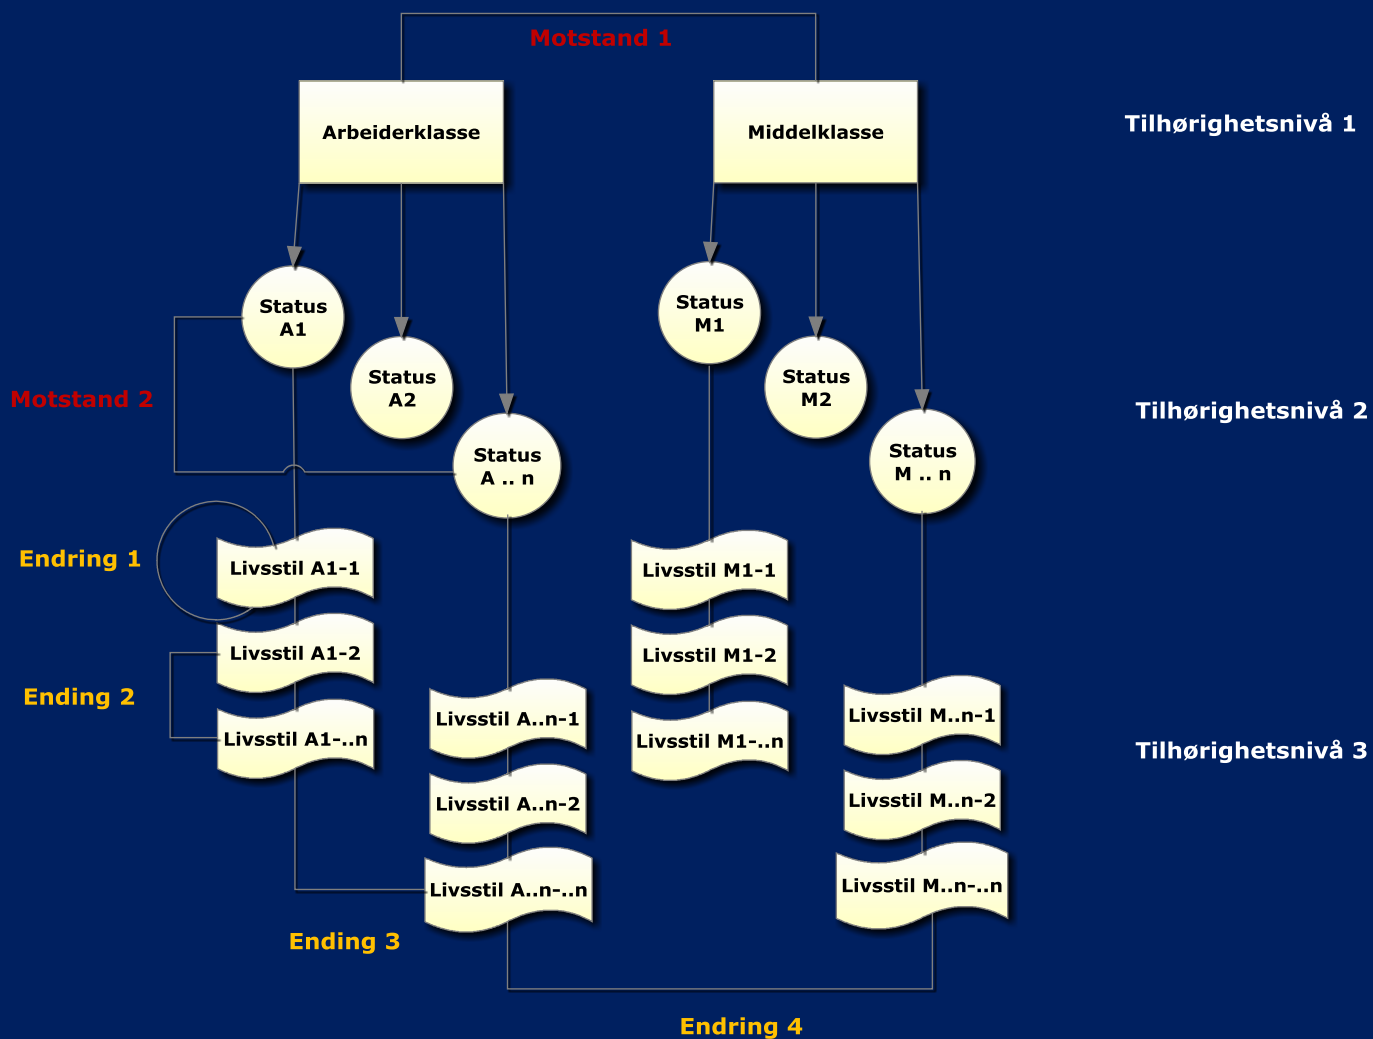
Motstand 1

Arbeiderklasse

Middelklasse

Tilhørighetsnivå 1

Status A1

Status A2

Status A .. n

Status M1

Status M2

Status M .. n

Motstand 2

Tilhørighetsnivå 2

Endring 1

Livsstil A1-1

Livsstil A1-2

Ending 2

Livsstil A1-..n

Livsstil A..n-1

Livsstil A..n-2

Livsstil A..n-..n

Livsstil M1-1

Livsstil M1-2

Livsstil M1-..n

Livsstil M..n-1

Livsstil M..n-2

Livsstil M..n-..n

Tilhørighetsnivå 3

Ending 3

Endring 4